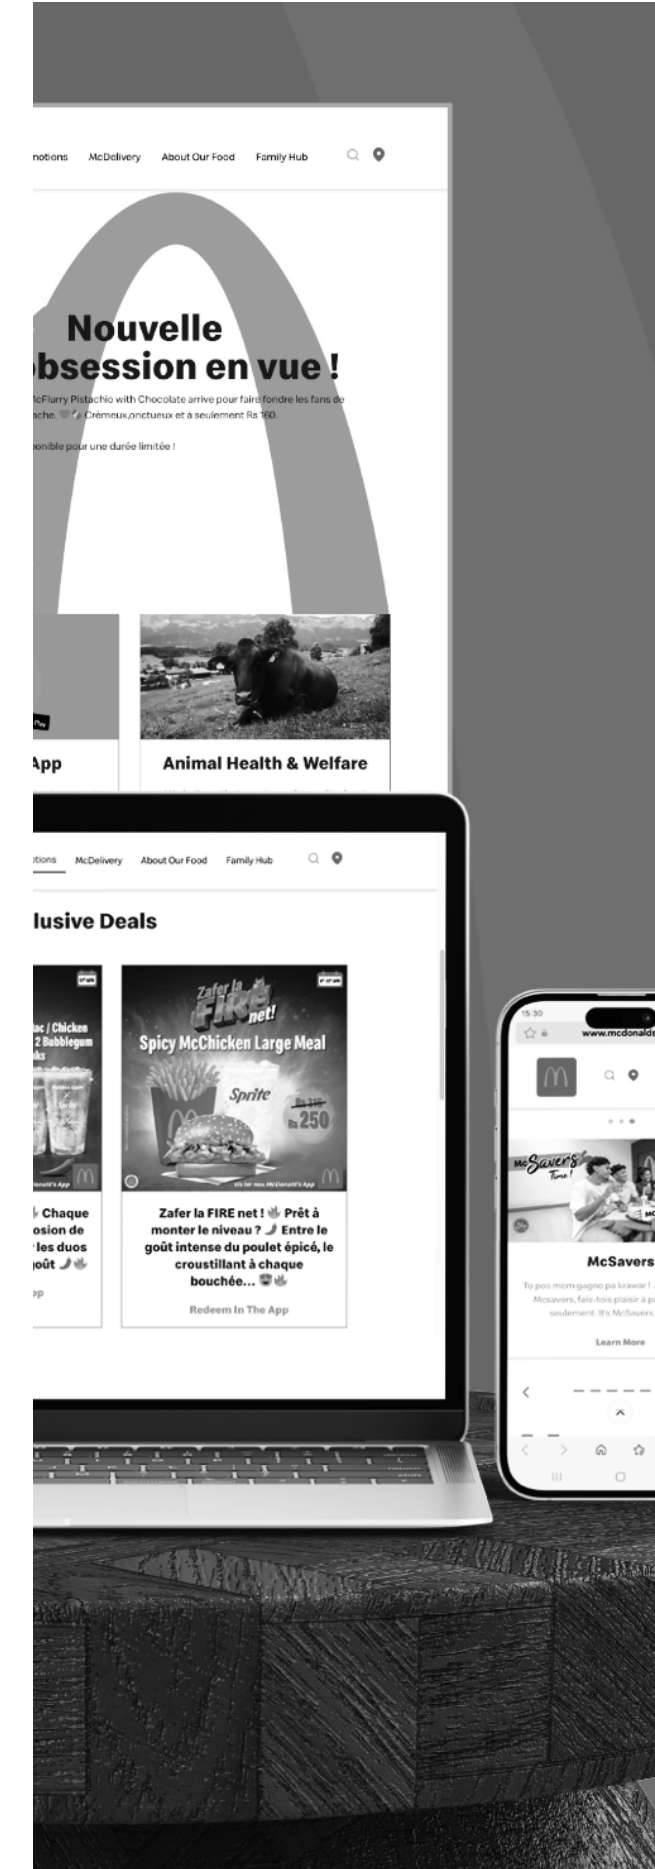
notions McDelivery About Our Food Family Hub

Nouvelle
bsession en vue !

cFlurry Pistachio with Chocolate arrive pour faire fondre les fans de ache. Crémeux,onctueux et à seulement Rs 160.

onible pour une durée limitée !

App

Animal Health & Welfare

tions McDelivery About Our Food Family Hub

lusive Deals

ac / Chicken 2 Bubblegum nks

Chaque osion de les duos goût

pp

Zafer la FIRE net!

Spicy McChicken Large Meal

Sprite

Rs 310
Rs 250

Zafer la FIRE net ! Prêt à monter le niveau ? Entre le goût intense du poulet épicé, le croustillant à chaque bouchée...

Redeem In The App

15:30

www.mcdonalds

McSavers Time!

McSavers

To pos mom gagne pa krawar ! Mcsavers, fais-tois plaisir à p seulement. It's McSavers

Learn More